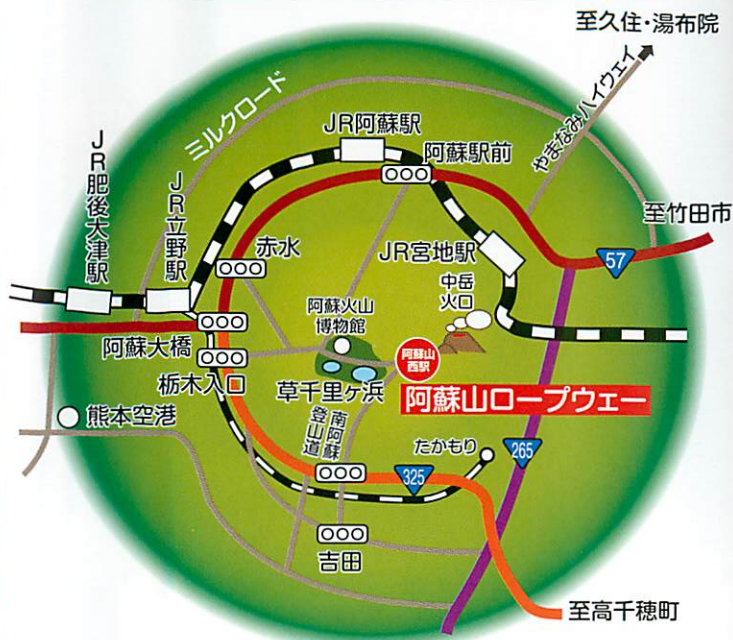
至久住・湯布院
やまなみハイウェイ
ミルクロード
JR阿蘇駅
阿蘇駅前
JR肥後大津駅
JR立野駅
赤水
JR宮地駅
至竹田市
57
中岳
火口
阿蘇火山博物館
阿蘇大橋
阿蘇山西駅
栃木入口
草千里ケ浜
阿蘇山ロープウェー
熊本空港
南阿蘇登山道
たかもり
265
325
吉田
至高千穂町